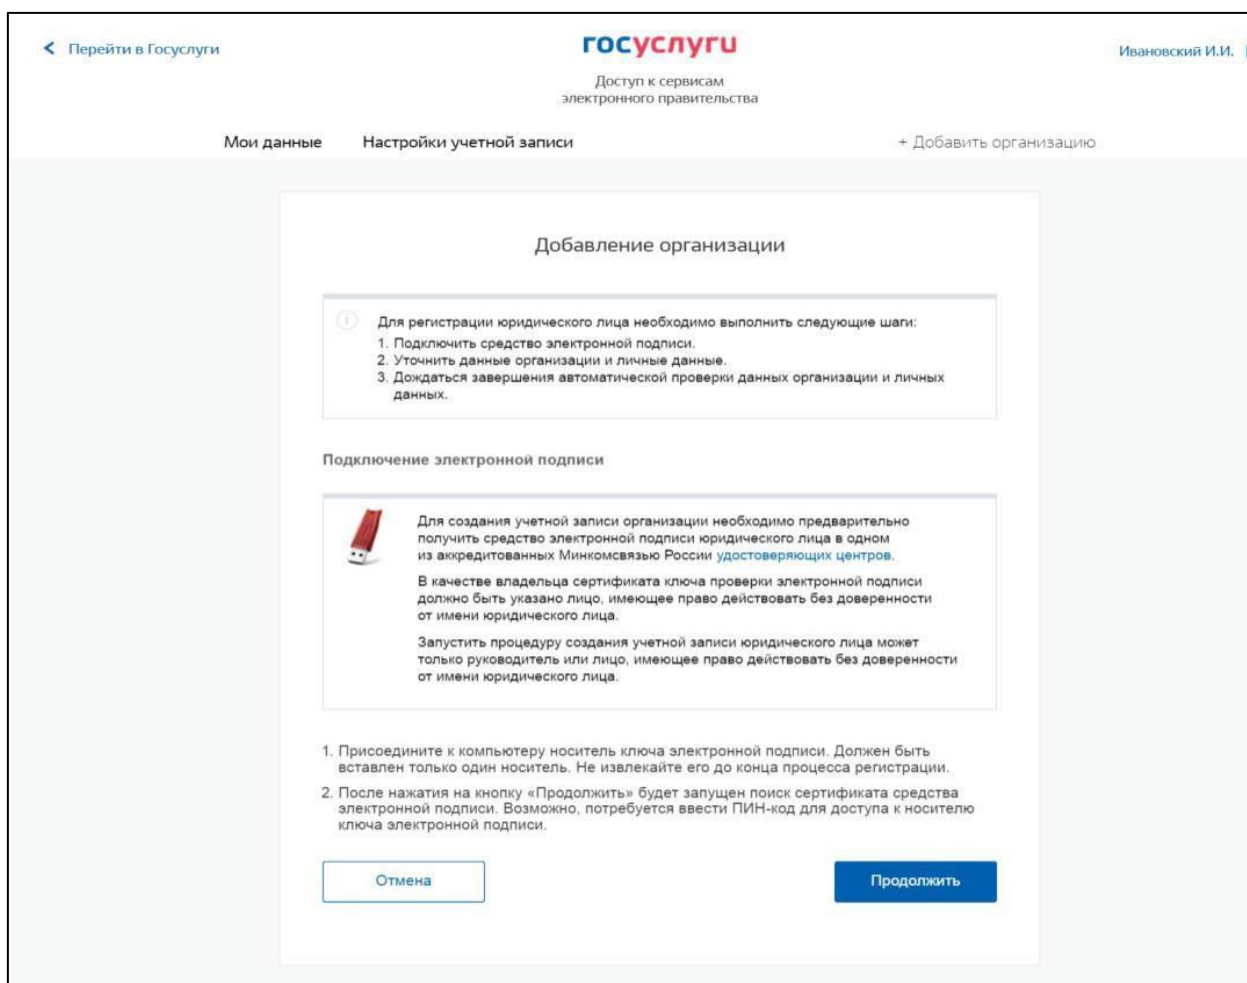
< Перейти в Госуслуги

госуслуги

Доступ к сервисам электронного правительства

Ивановский И.И.

Мои данные Настройки учетной записи + Добавить организацию

Добавление организации

Для регистрации юридического лица необходимо выполнить следующие шаги:
1. Подключить средство электронной подписи.
2. Уточнить данные организации и личные данные.
3. Дождаться завершения автоматической проверки данных организации и личных данных.

Подключение электронной подписи

Для создания учетной записи организации необходимо предварительно получить средство электронной подписи юридического лица в одном из аккредитованных Минкомсвязью России удостоверяющих центров.

В качестве владельца сертификата ключа проверки электронной подписи должно быть указано лицо, имеющее право действовать без доверенности от имени юридического лица.

Запустить процедуру создания учетной записи юридического лица может только руководитель или лицо, имеющее право действовать без доверенности от имени юридического лица.

1. Присоедините к компьютеру носитель ключа электронной подписи. Должен быть вставлен только один носитель. Не извлекайте его до конца процесса регистрации.

2. После нажатия на кнопку «Продолжить» будет запущен поиск сертификата средства электронной подписи. Возможно, потребуется ввести ПИН-код для доступа к носителю ключа электронной подписи.

Отмена

Продолжить